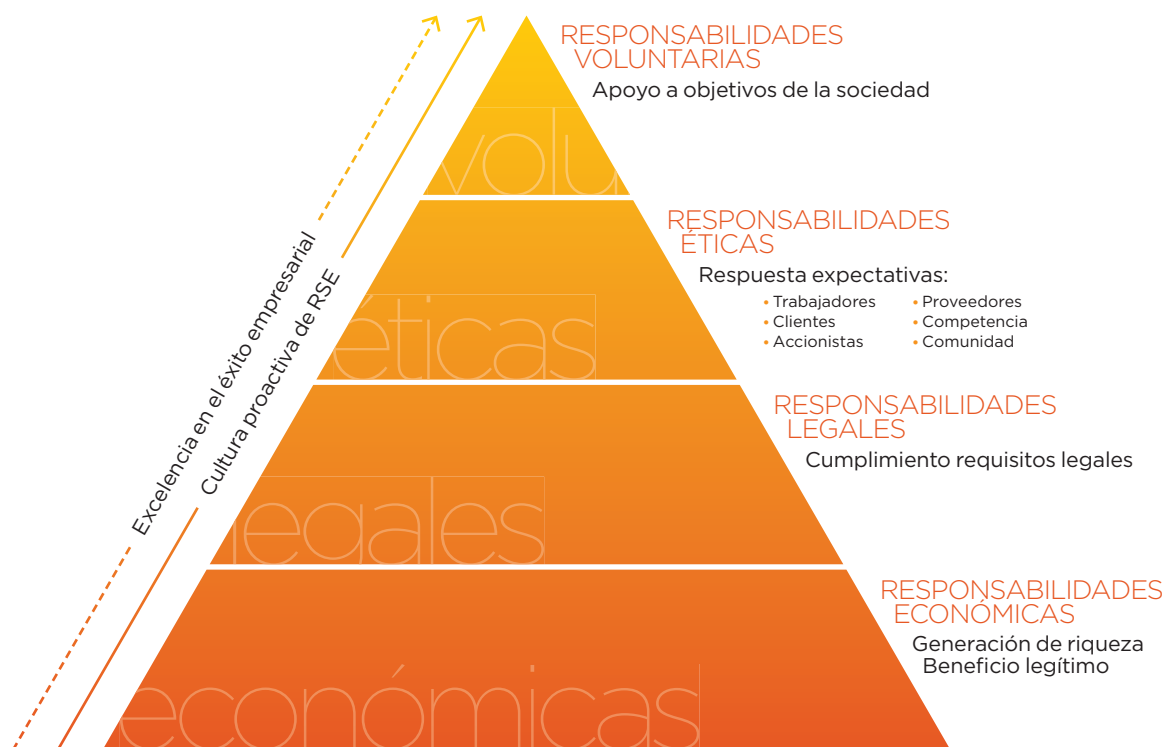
Excelencia en el éxito empresarial

Cultura proactiva de RSE

RESPONSABILIDADES VOLUNTARIAS

Apoyo a objetivos de la sociedad

volu

RESPONSABILIDADES ÉTICAS

Respuesta expectativas:

• Trabajadores
• Clientes
• Accionistas
• Proveedores
• Competencia
• Comunidad

éticas

RESPONSABILIDADES LEGALES

Cumplimiento requisitos legales

legales

RESPONSABILIDADES ECONÓMICAS

Generación de riqueza
Beneficio legítimo

económicas